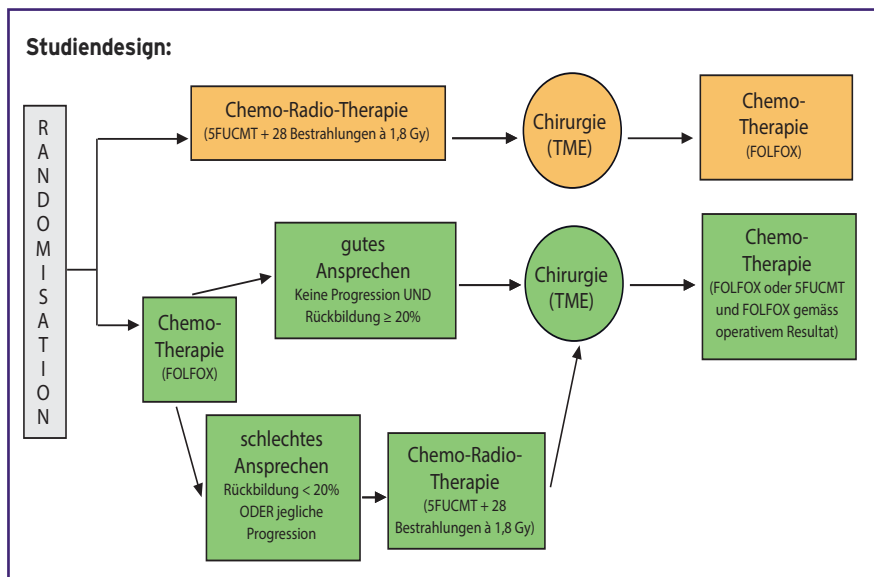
Studiendesign:

RANDOMISATION

Chemo-Radio-Therapie
(5FUCMT + 28 Bestrahlungen à 1,8 Gy)

Chirurgie
(TME)

Chemo-Therapie
(FOLFOX)

Chemo-Therapie
(FOLFOX)

gutes Ansprechen
Keine Progression UND Rückbildung ≥ 20%

Chirurgie
(TME)

Chemo-Therapie
(FOLFOX oder 5FUCMT und FOLFOX gemäss operativem Resultat)

schlechtes Ansprechen
Rückbildung < 20% ODER jegliche Progression

Chemo-Radio-Therapie
(5FUCMT + 28 Bestrahlungen à 1,8 Gy)